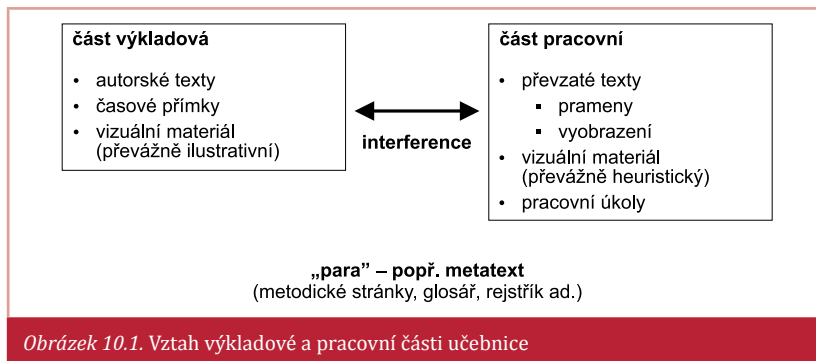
**část výkladová**

- autorské texty
- časové přímky
- vizuální materiál (převážně ilustrativní)

interference

**část pracovní**

- převzaté texty
  - prameny
  - vyobrazení
- vizuální materiál (převážně heuristický)
- pracovní úkoly

**„para" – popř. metatext**
(metodické stránky, glosář, rejstřík ad.)

*Obrázek 10.1.* Vztah výkladové a pracovní části učebnice